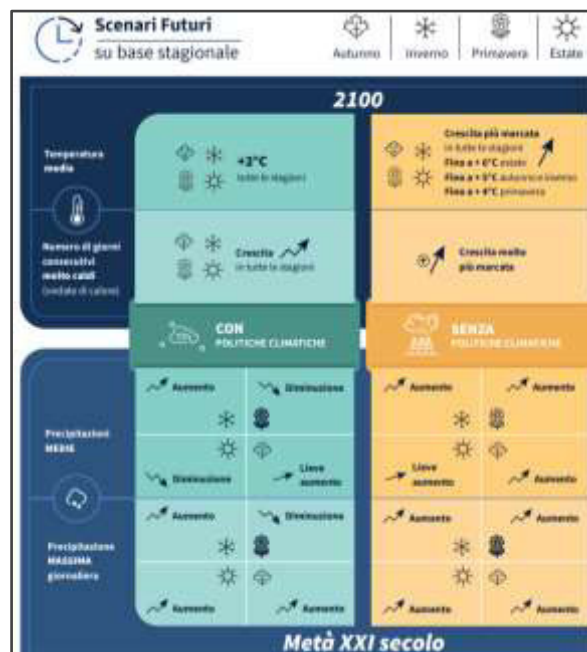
Scenari Futuri
su base stagionale

Autunno | Inverno | Primavera | Estate

2100

Temperatura media

+2°C
in tutte le stagioni

Crescita più marcata
in tutte le stagioni
Fino a + 6°C estate
Fino a + 5°C autunno e inverno
Fino a + 4°C primavera

Numero di giorni consecutivi molto caldi (ondate di calore)

Crescita
in tutte le stagioni

Crescita molto più marcata

CON
POLITICHE CLIMATICHE

SENZA
POLITICHE CLIMATICHE

Precipitazioni MEDIE

Aumento | Diminuzione
Diminuzione | Lieve aumento

Aumento | Aumento
Lieve aumento | Aumento

Precipitazione MASSIMA giornaliera

Aumento | Diminuzione
Aumento | Aumento

Aumento | Aumento
Aumento | Aumento

Metà XXI secolo